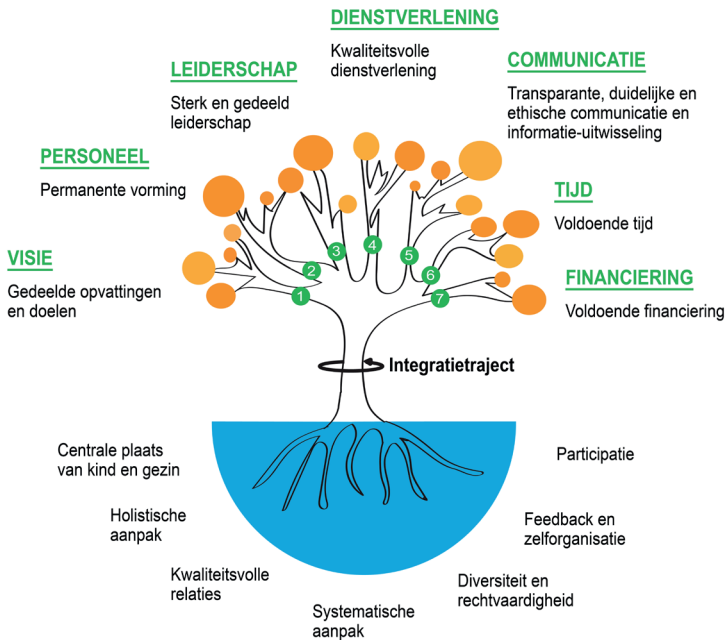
DIENSTVERLENING
Kwaliteitsvolle dienstverlening

LEIDERSCHAP
Sterk en gedeeld leiderschap

COMMUNICATIE
Transparante, duidelijke en ethische communicatie en informatie-uitwisseling

PERSONEEL
Permanente vorming

TIJD
Voldoende tijd

VISIE
Gedeelde opvattingen en doelen

FINANCIERING
Voldoende financiering

1
2
3
4
5
6
7

Integratietraject

Centrale plaats van kind en gezin

Participatie

Holistische aanpak

Feedback en zelforganisatie

Kwaliteitsvolle relaties

Diversiteit en rechtvaardigheid

Systematische aanpak